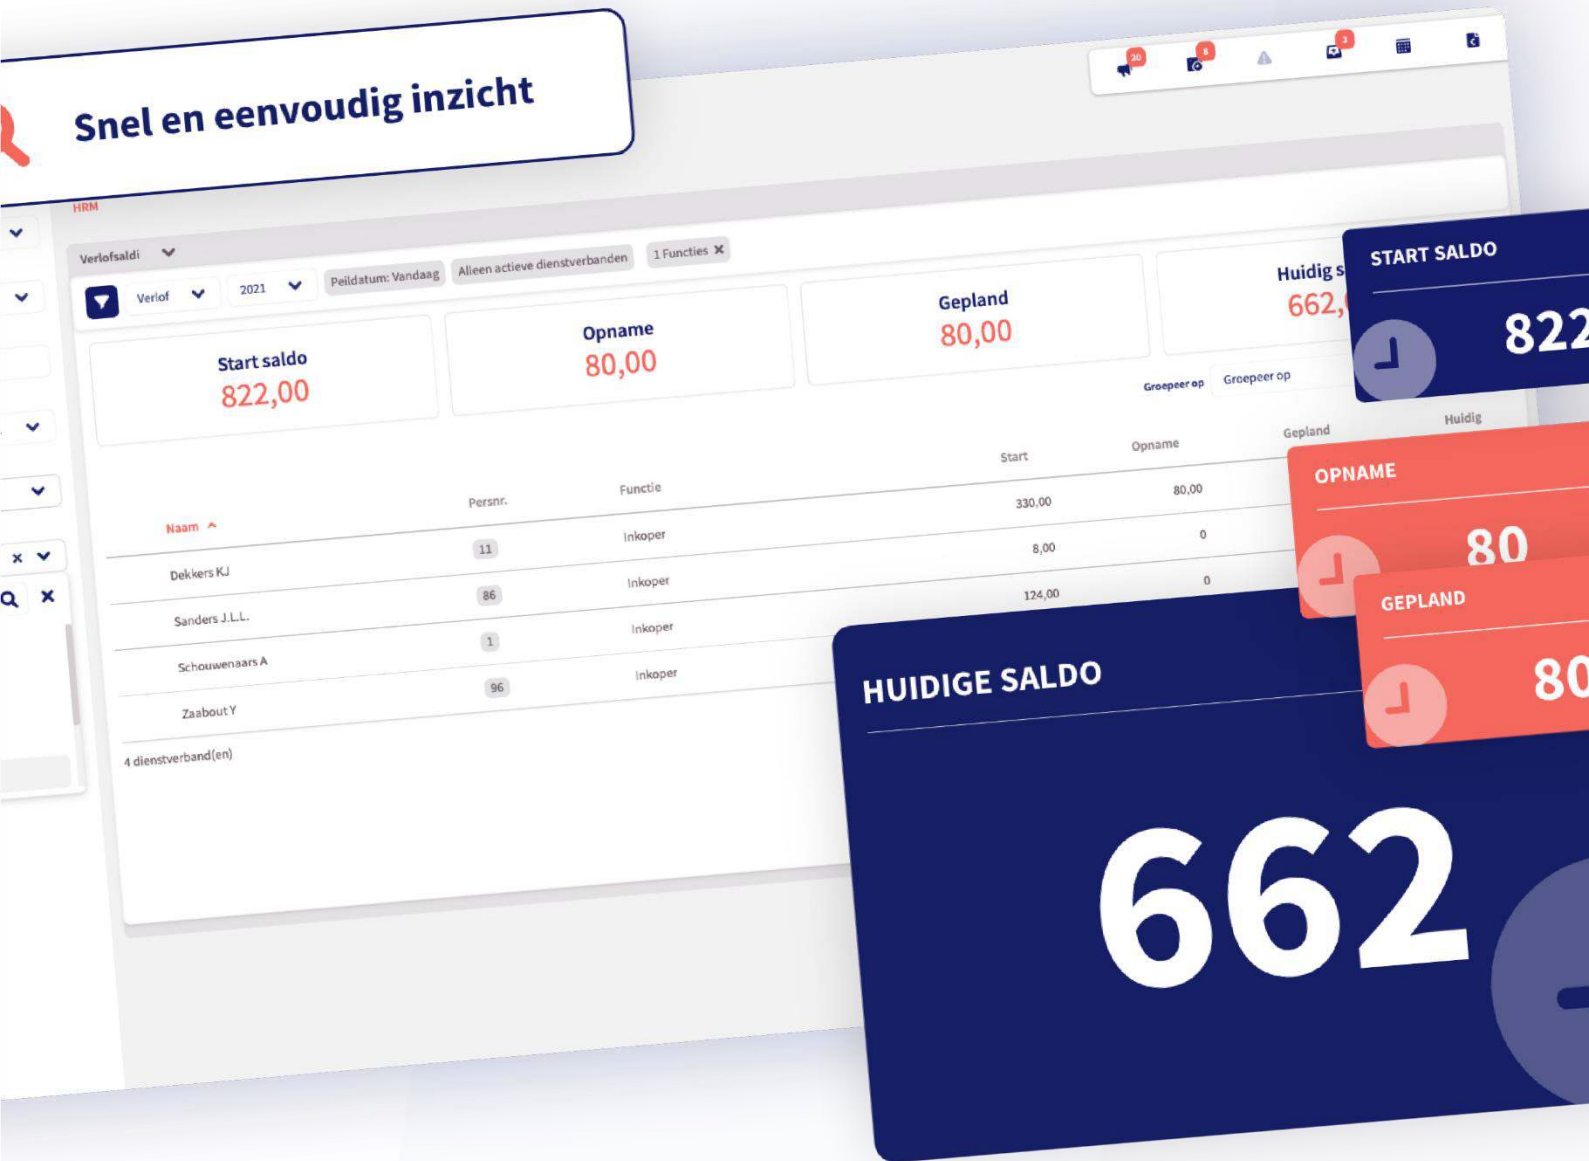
Snel en eenvoudig inzicht

20 8 3

HRM

Verlofsaldi

Verlof 2021 Peildatum: Vandaag Alleen actieve dienstverbanden 1 Functies ✕

Start saldo
822,00

Opname
80,00

Gepland
80,00

Huidig s
662,

Groepeer op Groepeer op

| Naam | Persnr. | Functie | Start | Opname | Gepland | Huidig |
|---|---|---|---|---|---|---|
| Dekkers KJ | 11 | Inkoper | 330,00 | 80,00 | | |
| Sanders J.L.L. | 86 | Inkoper | 8,00 | 0 | | |
| Schouwenaars A | 1 | Inkoper | 124,00 | 0 | | |
| Zaabout Y | 96 | Inkoper | | | | |

4 dienstverband(en)

START SALDO
822

OPNAME
80

GEPLAND
80

HUIDIGE SALDO
662